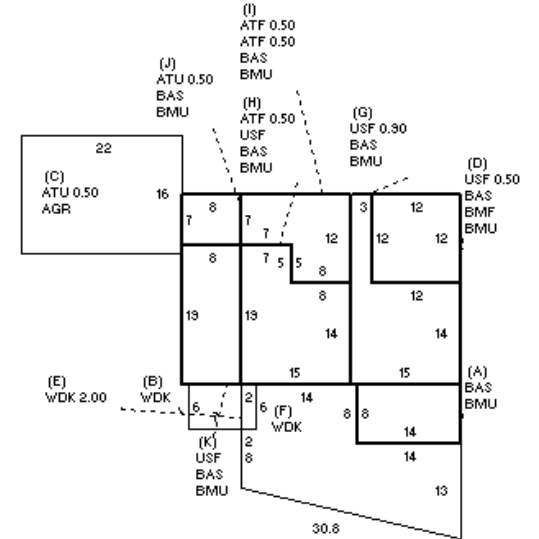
(I)
ATF 0.50
ATF 0.50
BAS
BMU

(J)
ATU 0.50
BAS
BMU

(H)
ATF 0.50
USF
BAS
BMU

(G)
USF 0.90
BAS
BMU

(D)
USF 0.50
BAS
BMF
BMU

22

(C)
ATU 0.50
AGR

16

7 8 7 7 3 12

12 12 12

7 5 5

8 8

8

12

19 19

14 14

15 15

(A)
BAS
BMU

(E)
WDK 2.00

(B)
WDK

6 2 6

14

(F)
WDK

8 8

14

14

(K)
USF
BAS
BMU

2
8

13

30.8